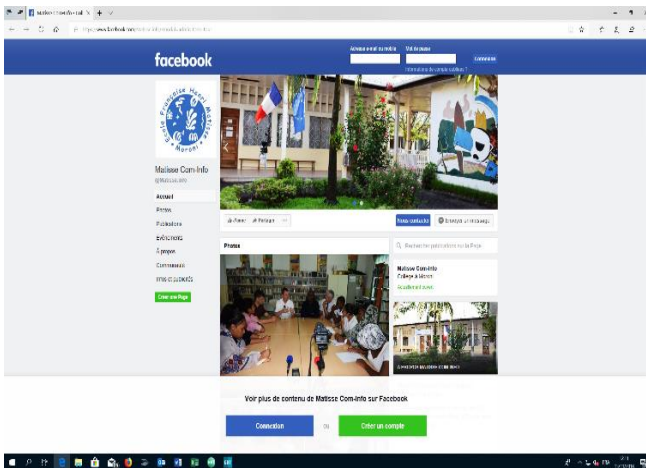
Matisse Com-Info - Acc ×

facebook

Adresse e-mail ou mobile
Mot de passe
Connexion
Informations de compte oubliées ?

Ecole Française Henri Matisse Moroni

Matisse Com-info
@Matisse.com

Accueil
Photos
Publications
Événements
À propos
Communauté
Infos et publicités
Créer une Page

J'aime
Partager
...
Nous contacter
Envoyer un message

Photos

Rechercher publications sur la Page

Matisse Com-info
Collège & lycée
Accéder au site web

Voir plus de contenu de Matisse Com-info sur Facebook

Connexion
ou
Créer un compte